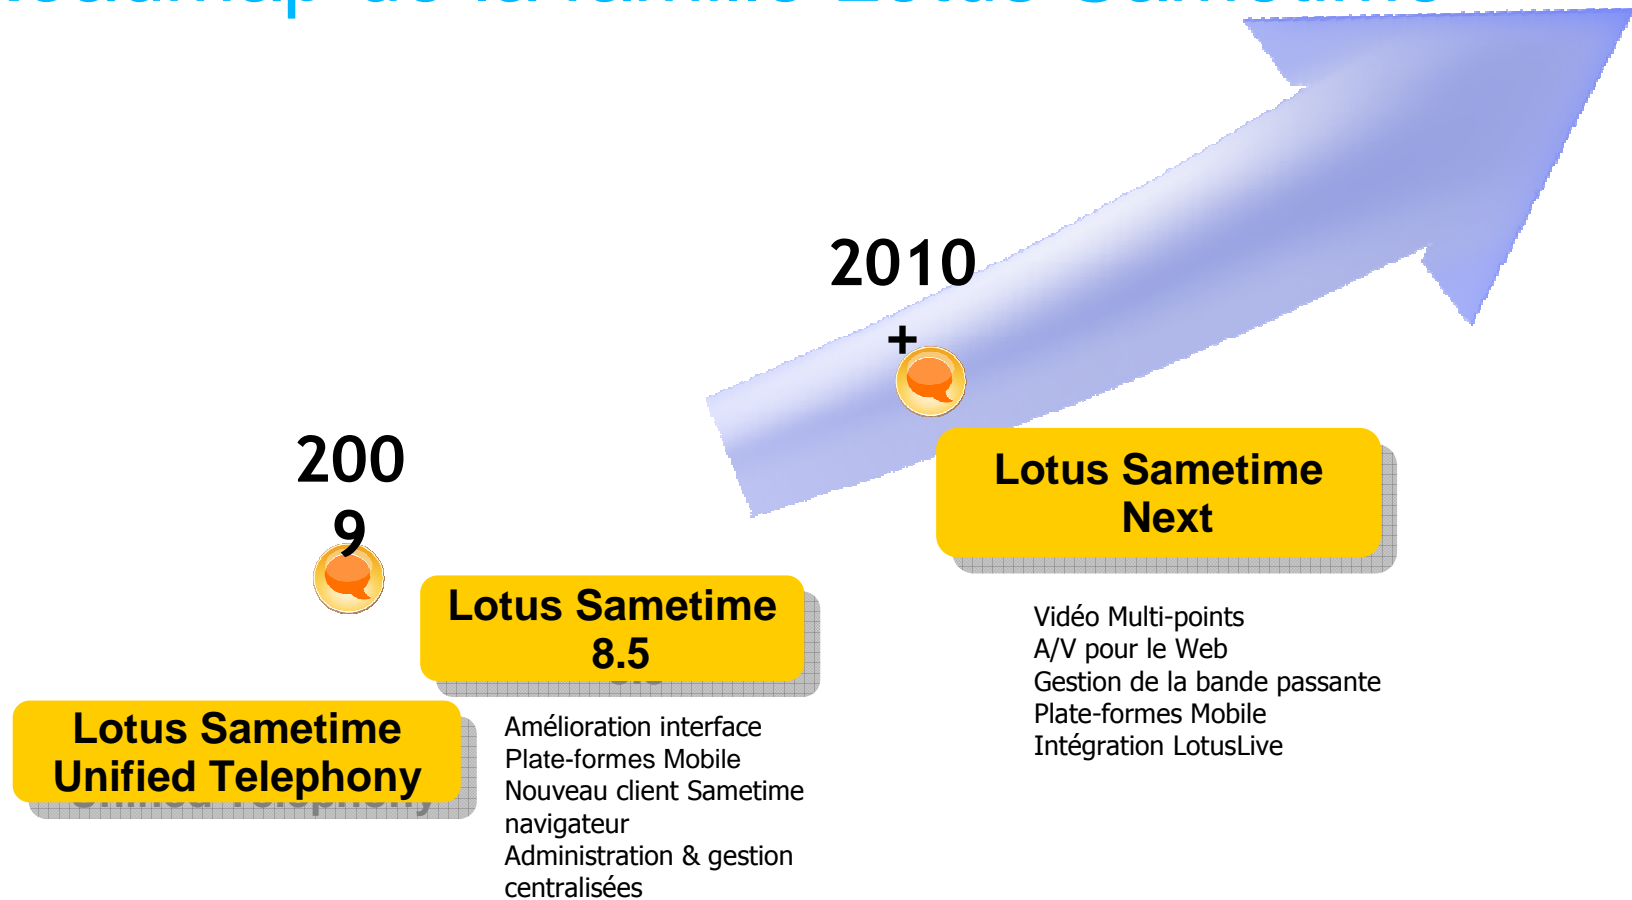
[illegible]

2010
+

200
9

Lotus Sametime Next

Lotus Sametime 8.5

Lotus Sametime Unified Telephony

Vidéo Multi-points
A/V pour le Web
Gestion de la bande passante
Plate-formes Mobile
Intégration LotusLive

Amélioration interface
Plate-formes Mobile
Nouveau client Sametime navigateur
Administration & gestion centralisées